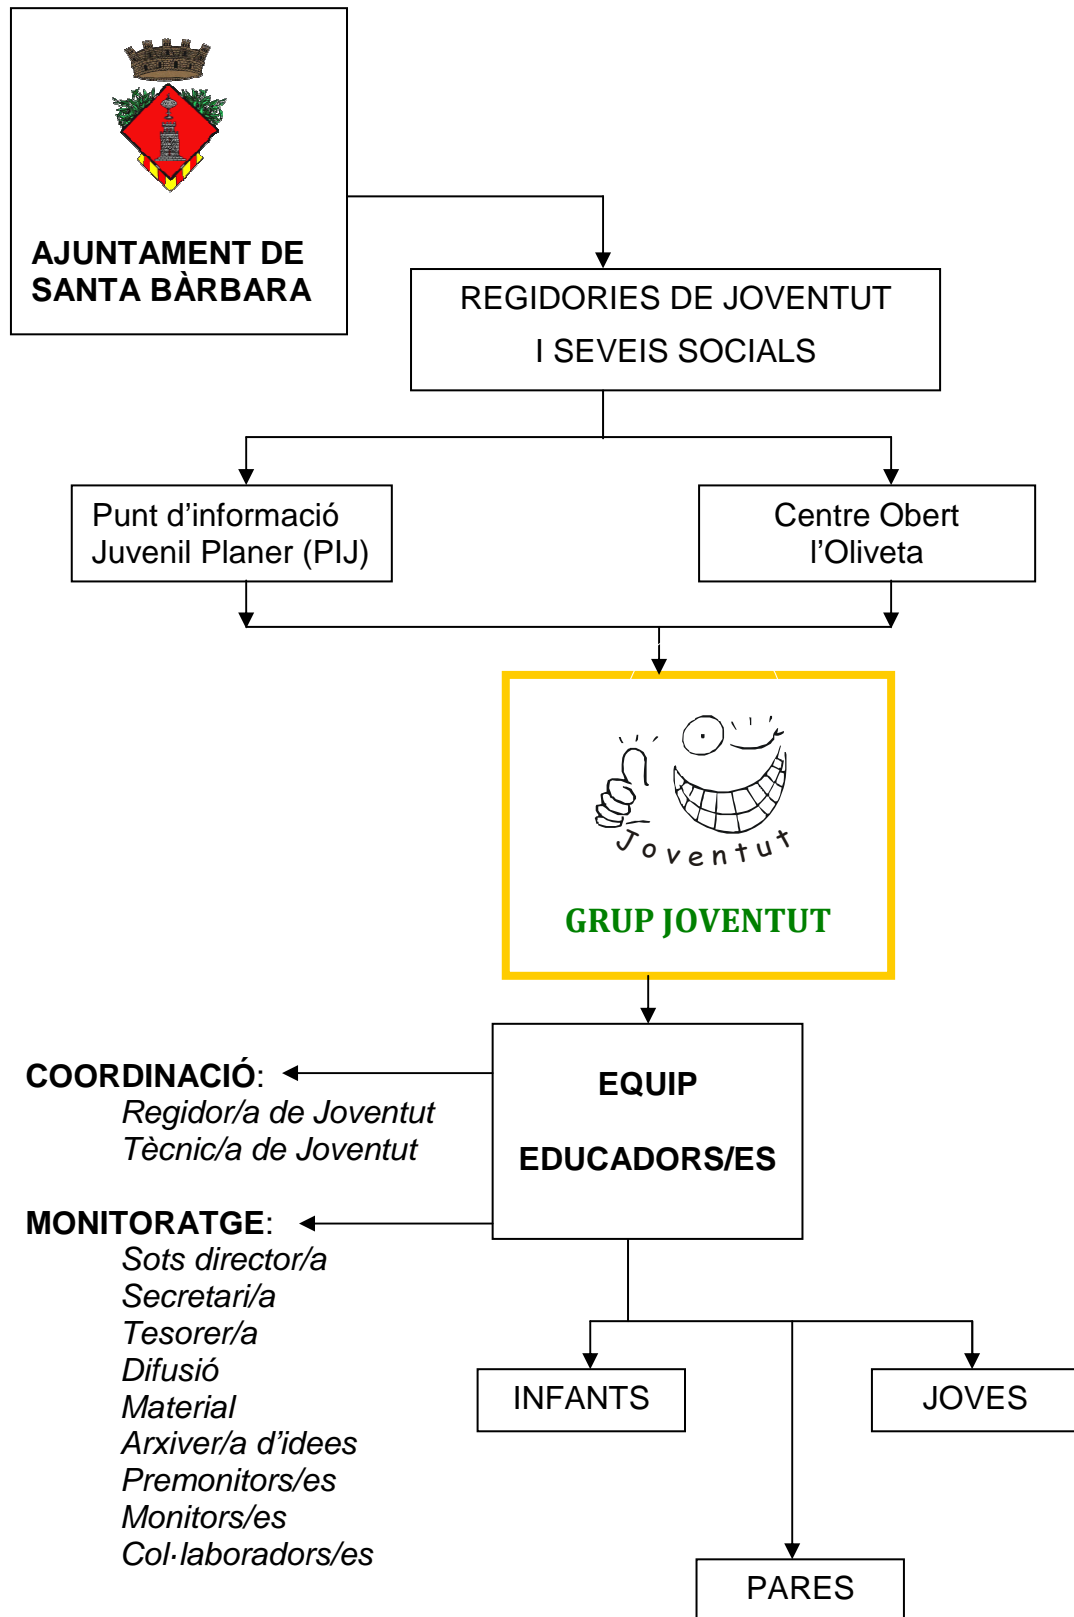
AJUNTAMENT DE SANTA BÀRBARA

REGIDORIES DE JOVENTUT I SEVEIS SOCIALS

Punt d'informació Juvenil Planer (PIJ)

Centre Obert l'Oliveta

Joventut

GRUP JOVENTUT

EQUIP

EDUCADORS/ES

COORDINACIÓ:
Regidor/a de Joventut
Tècnic/a de Joventut

MONITORATGE:
Sots director/a
Secretari/a
Tesorer/a
Difusió
Material
Arxiver/a d'idees
Premonitors/es
Monitors/es
Col·laboradors/es

INFANTS

JOVES

PARES